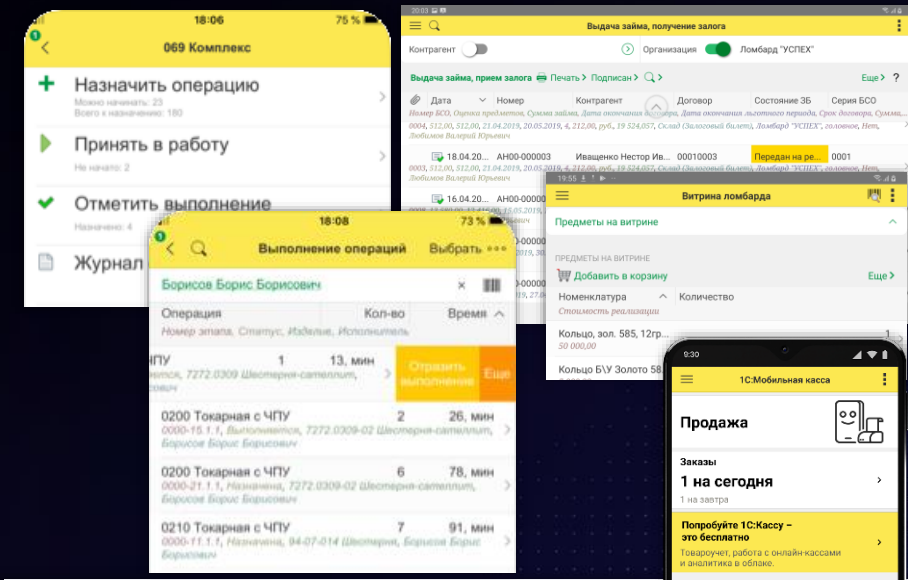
18:06
75 %
069 Комплекс
Назначить операцию
Можно начинать: 23
Всего к назначению: 180
Принять в работу
Не начато: 2
Отметить выполнение
Назначено: 4
Журнал

18:08
73 %
Выполнение операций
Выбрать
Борисов Борис Борисович
Операция
Кол-во
Время
Номер этапа, Статус, Изделие, Исполнитель
ЧПУ
1
13, мин
7272.0309 Шестерня-сателлит,
Отразить выполнение
Еще
0200 Токарная с ЧПУ
2
26, мин
0000-15.1.1, Выполняется, 7272.0309-02 Шестерня-сателлит, Борисов Борис Борисович
0200 Токарная с ЧПУ
6
78, мин
0000-21.1.1, Назначена, 7272.0309 Шестерня-сателлит, Борисов Борис Борисович
0210 Токарная с ЧПУ
7
91, мин
0000-11.1.1, Назначена, 94-07-014 Шестерня, Борисов Борис Борисович

20:03
Выдача займа, получение залога
Контрагент
Организация
Ломбард "УСПЕХ"
Выдача займа, прием залога
Печать
Подписан
Еще
?
| Дата | Номер | Контрагент | Договор | Состояние ЗБ | Серия БСО |
|---|---|---|---|---|---|
| 18.04.20... | АН00-000003 | Иващенко Нестор Ив... | 00010003 | Передан на ре... | 0001 |
| 16.04.20... | АН00-000... | | | | |

Номер БСО, Оценка предметов, Сумма займа, Дата окончания льготного периода, Срок договора, Сумма...
0004, 512,00, 512,00, 21.04.2019, 20.05.2019, 4, 212,00, руб., 19 524,057, Склад (Залоговый билет), Ломбард "УСПЕХ", головное, Нет, Любимов Валерий Юрьевич

19:55
Витрина ломбарда
Предметы на витрине
ПРЕДМЕТЫ НА ВИТРИНЕ
Добавить в корзину
Еще
Номенклатура
Количество
Стоимость реализации
Кольцо, зол. 585, 12гр...
50 000,00
Кольцо Б\У Золото 58...

9:30
1С:Мобильная касса
Продажа
Заказы
1 на сегодня
1 на завтра
Попробуйте 1С:Кассу – это бесплатно
Товароучет, работа с онлайн-кассами и аналитика в облаке.